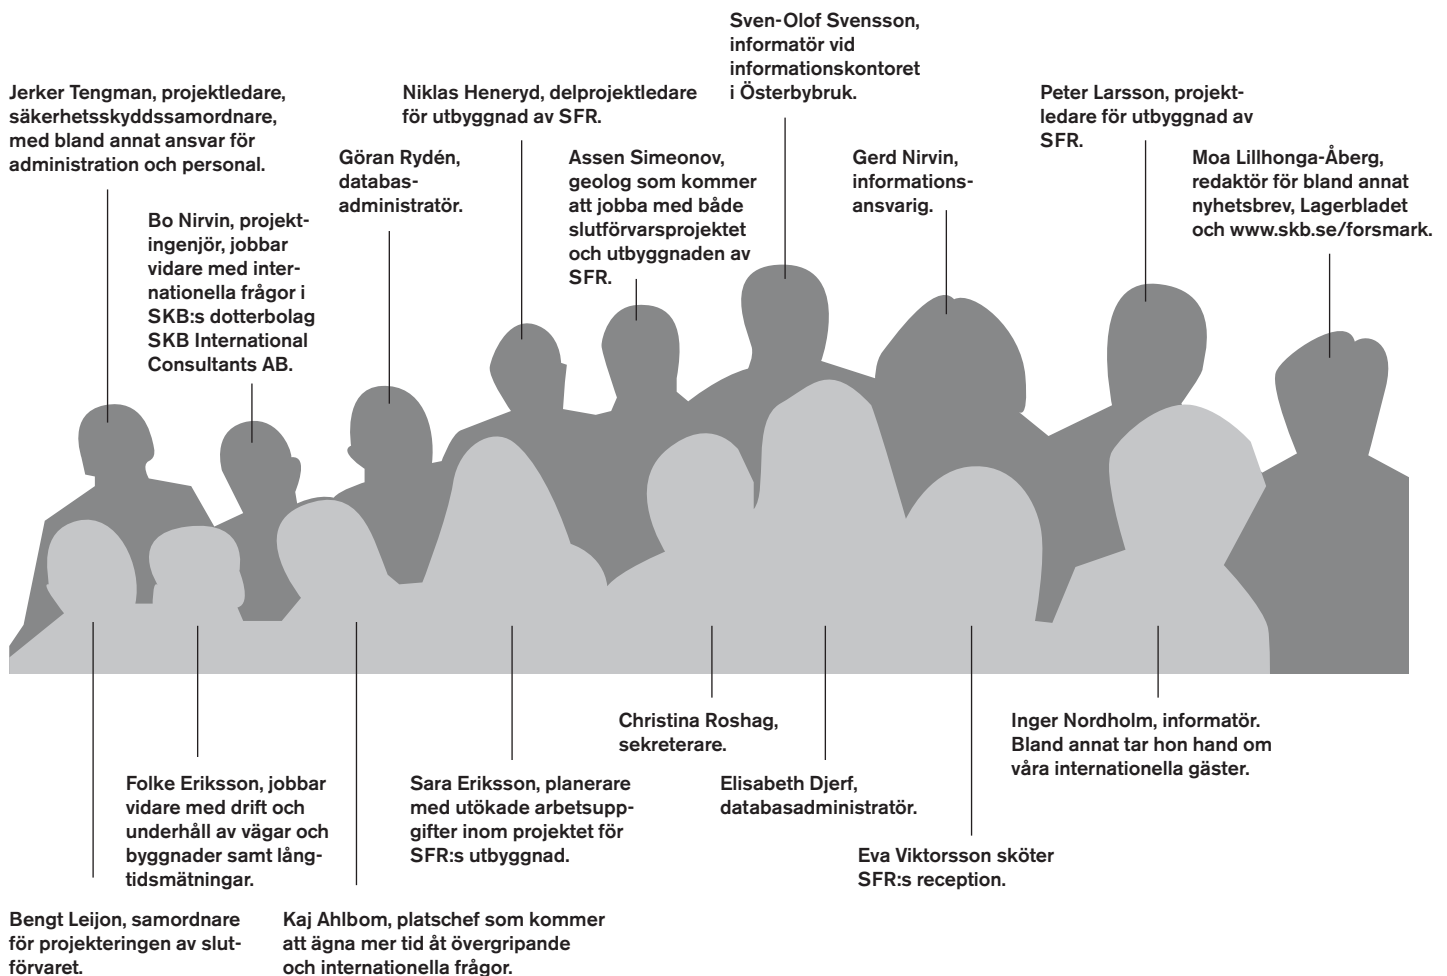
Sven-Olof Svensson, informatör vid informationskontoret i Österbybruk.

Jerker Tengman, projektledare, säkerhetsskyddssamordnare, med bland annat ansvar för administration och personal.

Niklas Heneryd, delprojektledare för utbyggnad av SFR.

Peter Larsson, projektledare för utbyggnad av SFR.

Göran Rydén, databasadministratör.

Assen Simeonov, geolog som kommer att jobba med både slutförvarsprojektet och utbyggnaden av SFR.

Gerd Nirvin, informationsansvarig.

Moa Lillhonga-Åberg, redaktör för bland annat nyhetsbrev, Lagerbladet och www.skb.se/forsmark.

Bo Nirvin, projektingenjör, jobbar vidare med internationella frågor i SKB:s dotterbolag SKB International Consultants AB.

Christina Roshag, sekreterare.

Inger Nordholm, informatör. Bland annat tar hon hand om våra internationella gäster.

Folke Eriksson, jobbar vidare med drift och underhåll av vägar och byggnader samt långtidsmätningar.

Sara Eriksson, planerare med utökade arbetsuppgifter inom projektet för SFR:s utbyggnad.

Elisabeth Djerf, databasadministratör.

Eva Viktorsson sköter SFR:s reception.

Bengt Leijon, samordnare för projekteringen av slutförvaret.

Kaj Ahlbom, platschef som kommer att ägna mer tid åt övergripande och internationella frågor.